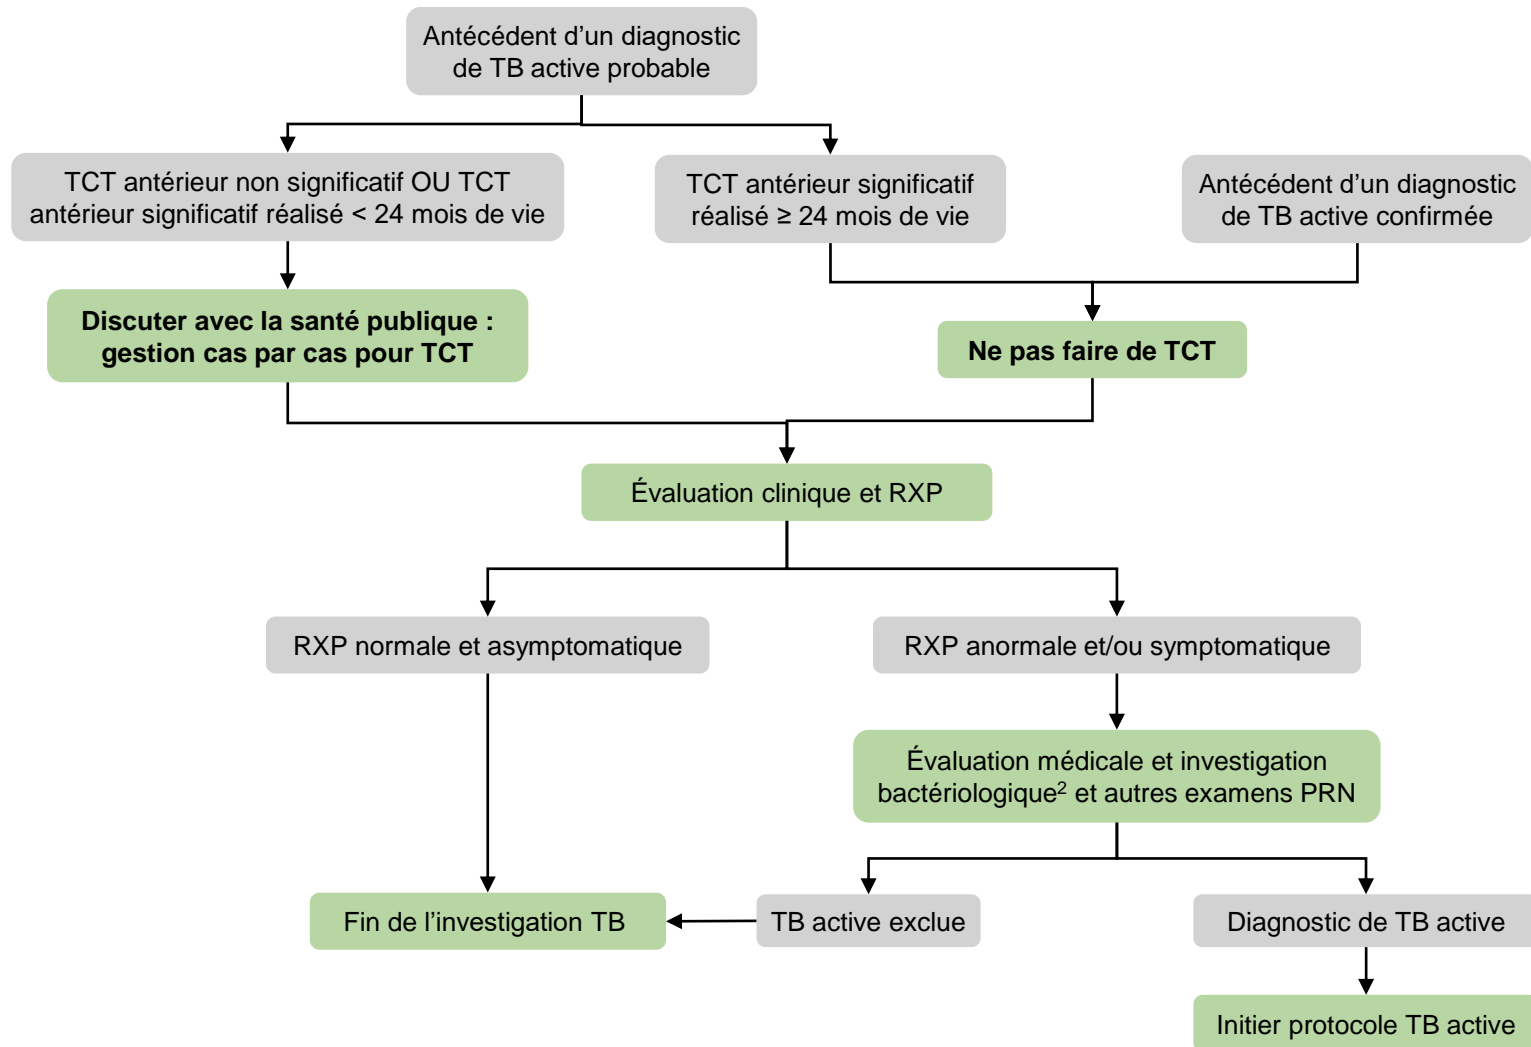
Antécédent d’un diagnostic de TB active probable

TCT antérieur non significatif OU TCT antérieur significatif réalisé < 24 mois de vie

TCT antérieur significatif réalisé ≥ 24 mois de vie

Antécédent d’un diagnostic de TB active confirmée

**Discuter avec la santé publique : gestion cas par cas pour TCT**

**Ne pas faire de TCT**

Évaluation clinique et RXP

RXP normale et asymptomatique

RXP anormale et/ou symptomatique

Évaluation médicale et investigation bactériologique$^2$ et autres examens PRN

Fin de l’investigation TB

TB active exclue

Diagnostic de TB active

Initier protocole TB active